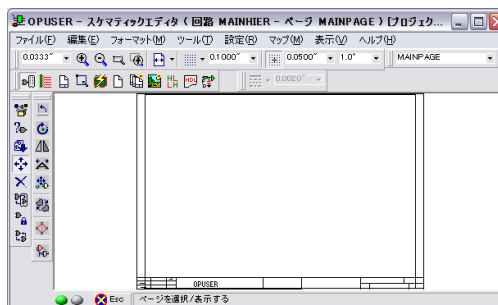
OPUSER - スケマティックエディタ ( 回路 MAINHIER - ページ MAINPAGE ) [プロジェク...

ファイル(F) 編集(E) フォーマット(M) ツール(T) 設定(R) マップ(M) 表示(V) ヘルプ(H)

0.0333" 0.1000" 0.0500" 1.0° MAINPAGE

0.0020"

OPUSER

Esc ページを選択 / 表示する